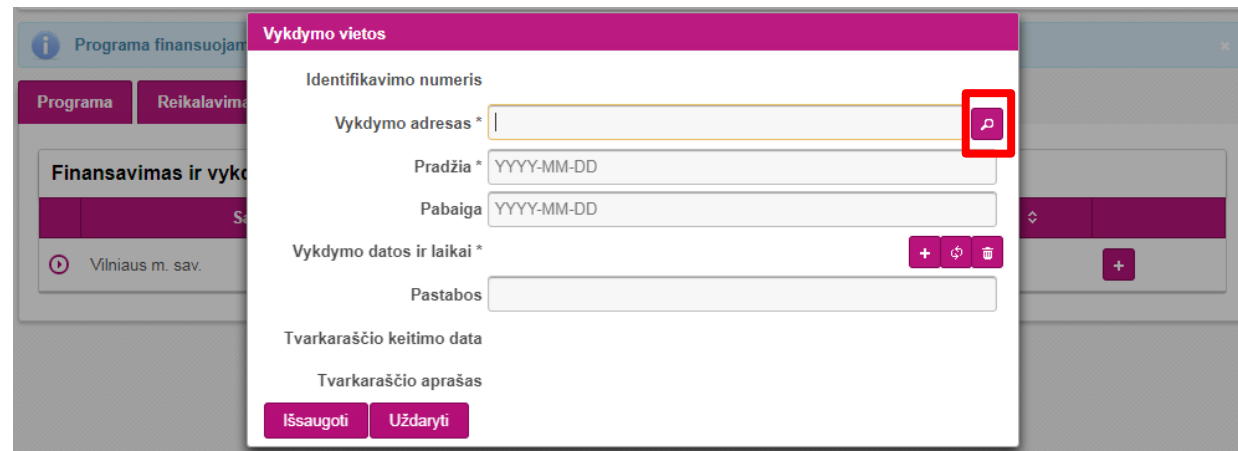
Programa finansuojam

×

Programa

Reikalavima

Finansavimas ir vykd

Sa

Vilniaus m. sav.

Vykdymo vietos

Identifikavimo numeris

Vykdymo adresas *

Pradžia * YYYY-MM-DD

Pabaiga YYYY-MM-DD

Vykdymo datos ir laikai *

Pastabos

Tvarkaraščio keitimo data

Tvarkaraščio aprašas

Išsaugoti

Uždaryti